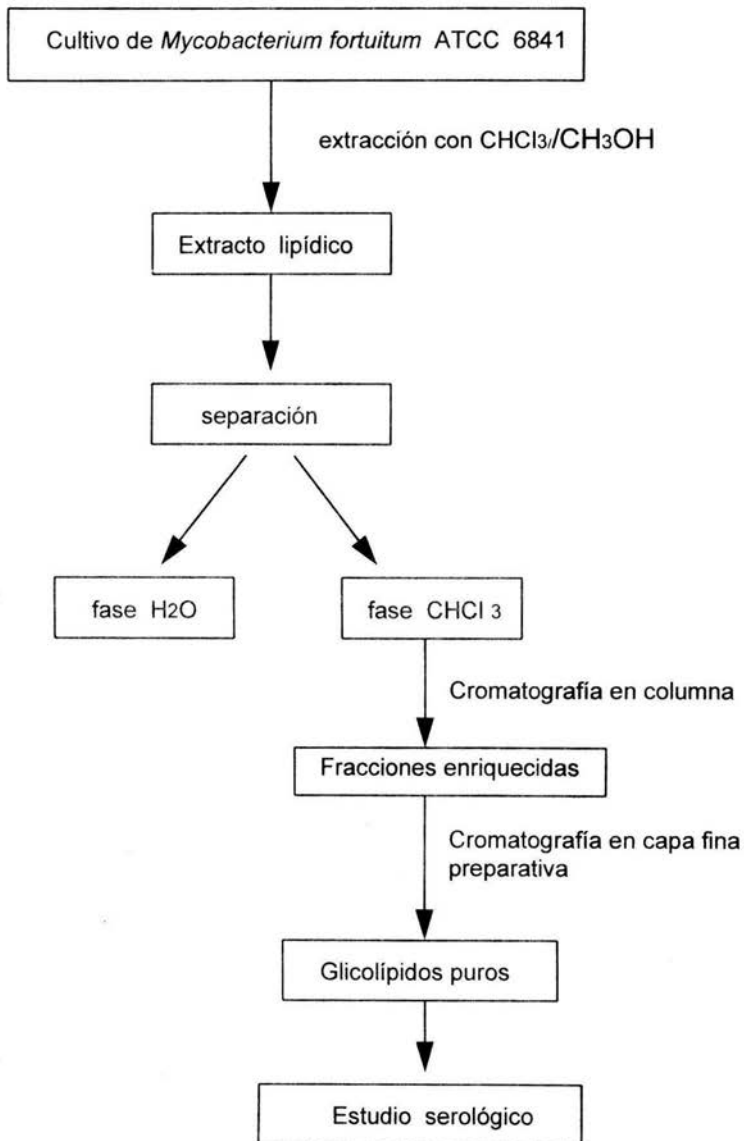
Cultivo de Mycobacterium fortuitum ATCC 6841

extracción con $CHCl_3/CH_3OH$

Extracto lipídico

separación

fase $H_2O$

fase $CHCl_3$

Cromatografía en columna

Fracciones enriquecidas

Cromatografía en capa fina preparativa

Glicolípidos puros

Estudio serológico